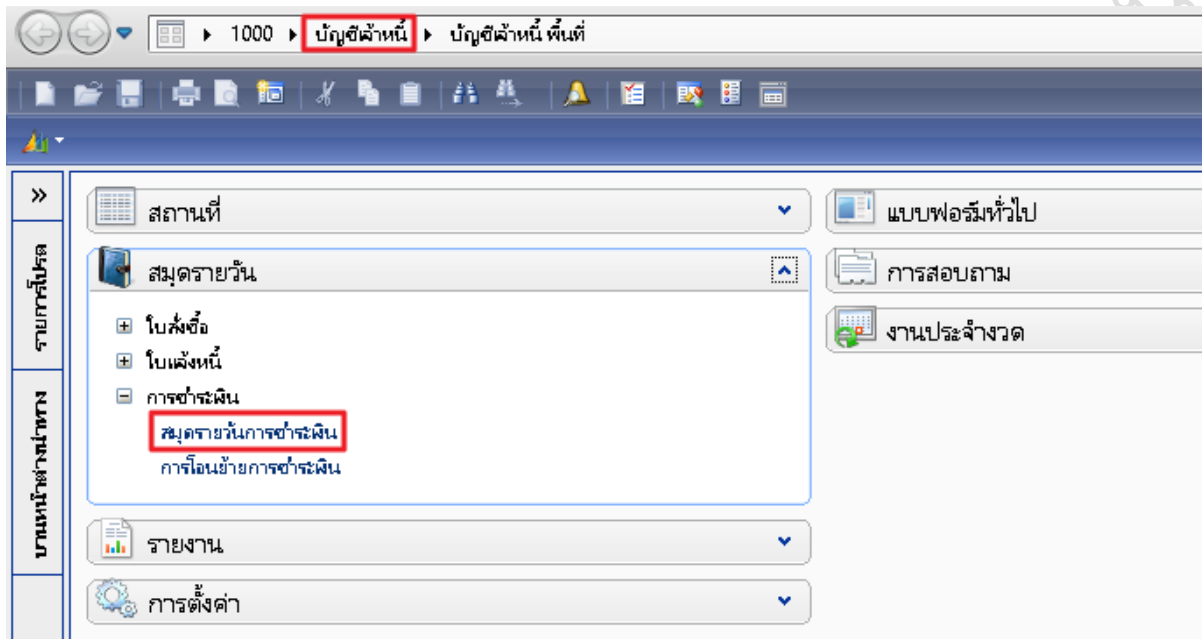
1000 ▸ บัญชีเจ้าหนี้ ▸ บัญชีเจ้าหนี้ พื้นที่

»

รายการโปรด

บานหน้าต่างนำทาง

สถานที่

สมุดรายวัน

ใบสั่งซื้อ
ใบแจ้งหนี้
การชำระเงิน
สมุดรายวันการชำระเงิน
การโอนย้ายการชำระเงิน

รายงาน

การตั้งค่า

แบบฟอร์มทั่วไป

การสอบถาม

งานประจำงวด